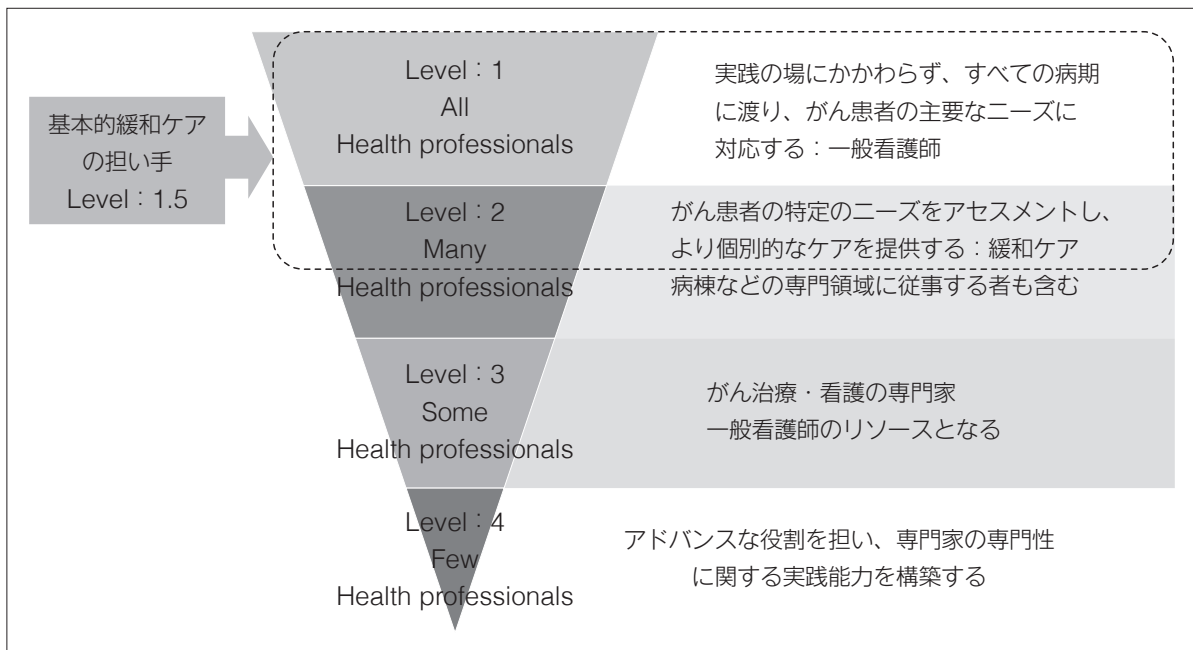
基本的緩和ケアの担い手
Level：1.5

Level：1
All
Health professionals

実践の場にかかわらず、すべての病期に渡り、がん患者の主要なニーズに対応する：一般看護師

Level：2
Many
Health professionals

がん患者の特定のニーズをアセスメントし、より個別的なケアを提供する：緩和ケア病棟などの専門領域に従事する者も含む

Level：3
Some
Health professionals

がん治療・看護の専門家
一般看護師のリソースとなる

Level：4
Few
Health professionals

アドバンスな役割を担い、専門家の専門性に関する実践能力を構築する